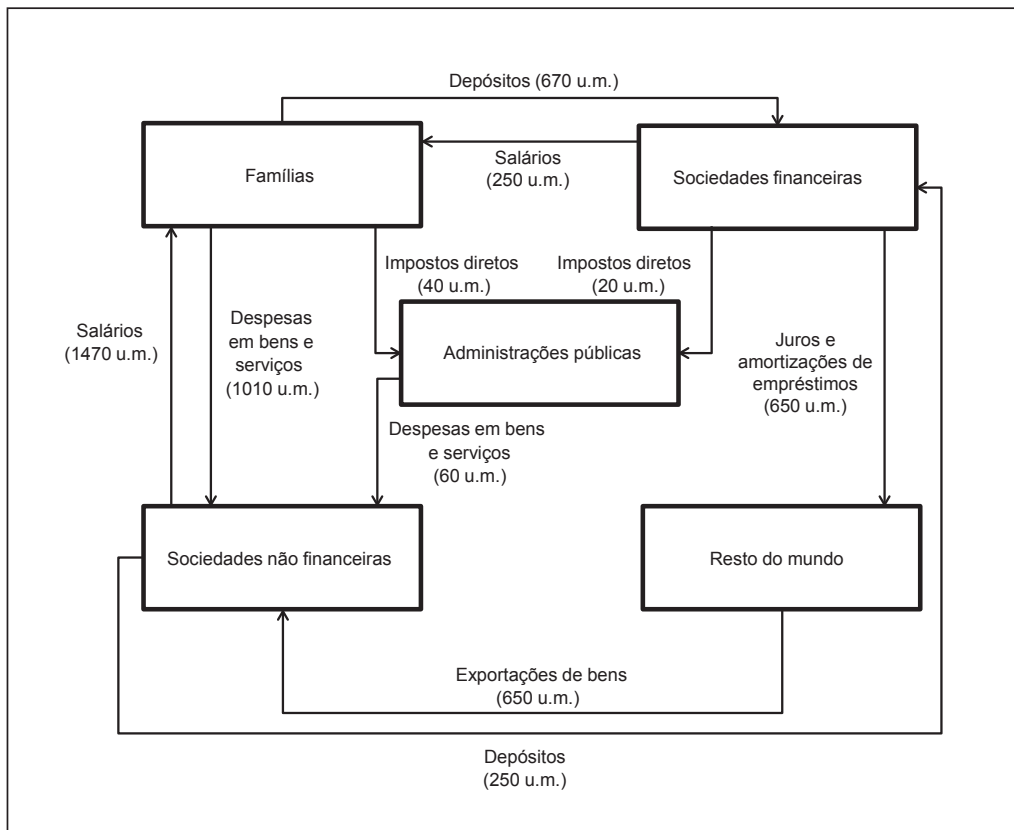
Depósitos (670 u.m.)

Famílias

Salários
(250 u.m.)

Sociedades financeiras

Impostos diretos
(40 u.m.)

Impostos diretos
(20 u.m.)

Salários
(1470 u.m.)

Despesas
em bens e
serviços
(1010 u.m.)

Administrações públicas

Juros e
amortizações de
empréstimos
(650 u.m.)

Despesas em bens
e serviços
(60 u.m.)

Sociedades não financeiras

Resto do mundo

Exportações de bens
(650 u.m.)

Depósitos
(250 u.m.)